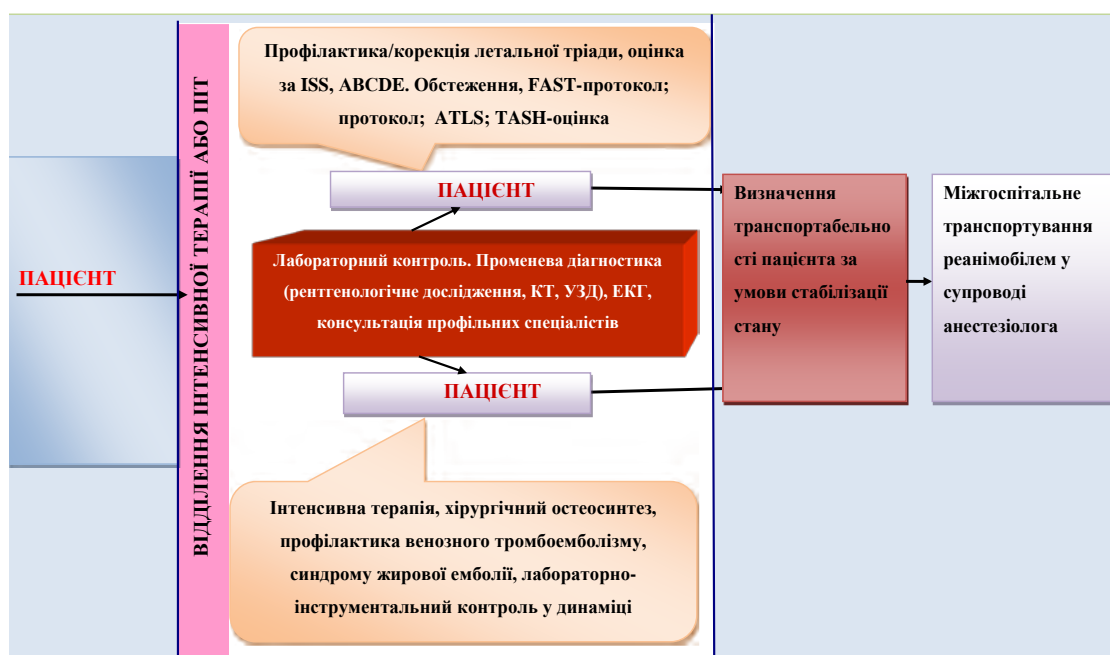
ПАЦІЄНТ

ВІДДІЛЕННЯ ІНТЕНСИВНОЇ ТЕРАПІЇ АБО ПІТ

Профілактика/корекція летальної тріади, оцінка за ISS, ABCDE. Обстеження, FAST-протокол; протокол; ATLS; TASH-оцінка

ПАЦІЄНТ

Лабораторний контроль. Променева діагностика (рентгенологічне дослідження, КТ, УЗД), ЕКГ, консультація профільних спеціалістів

ПАЦІЄНТ

Інтенсивна терапія, хірургічний остеосинтез, профілактика венозного тромбоемболізму, синдрому жирової емболії, лабораторно-інструментальний контроль у динаміці

Визначення транспортабельності пацієнта за умови стабілізації стану

Міжгоспітальне транспортування реанімобілем у супроводі анестезіолога